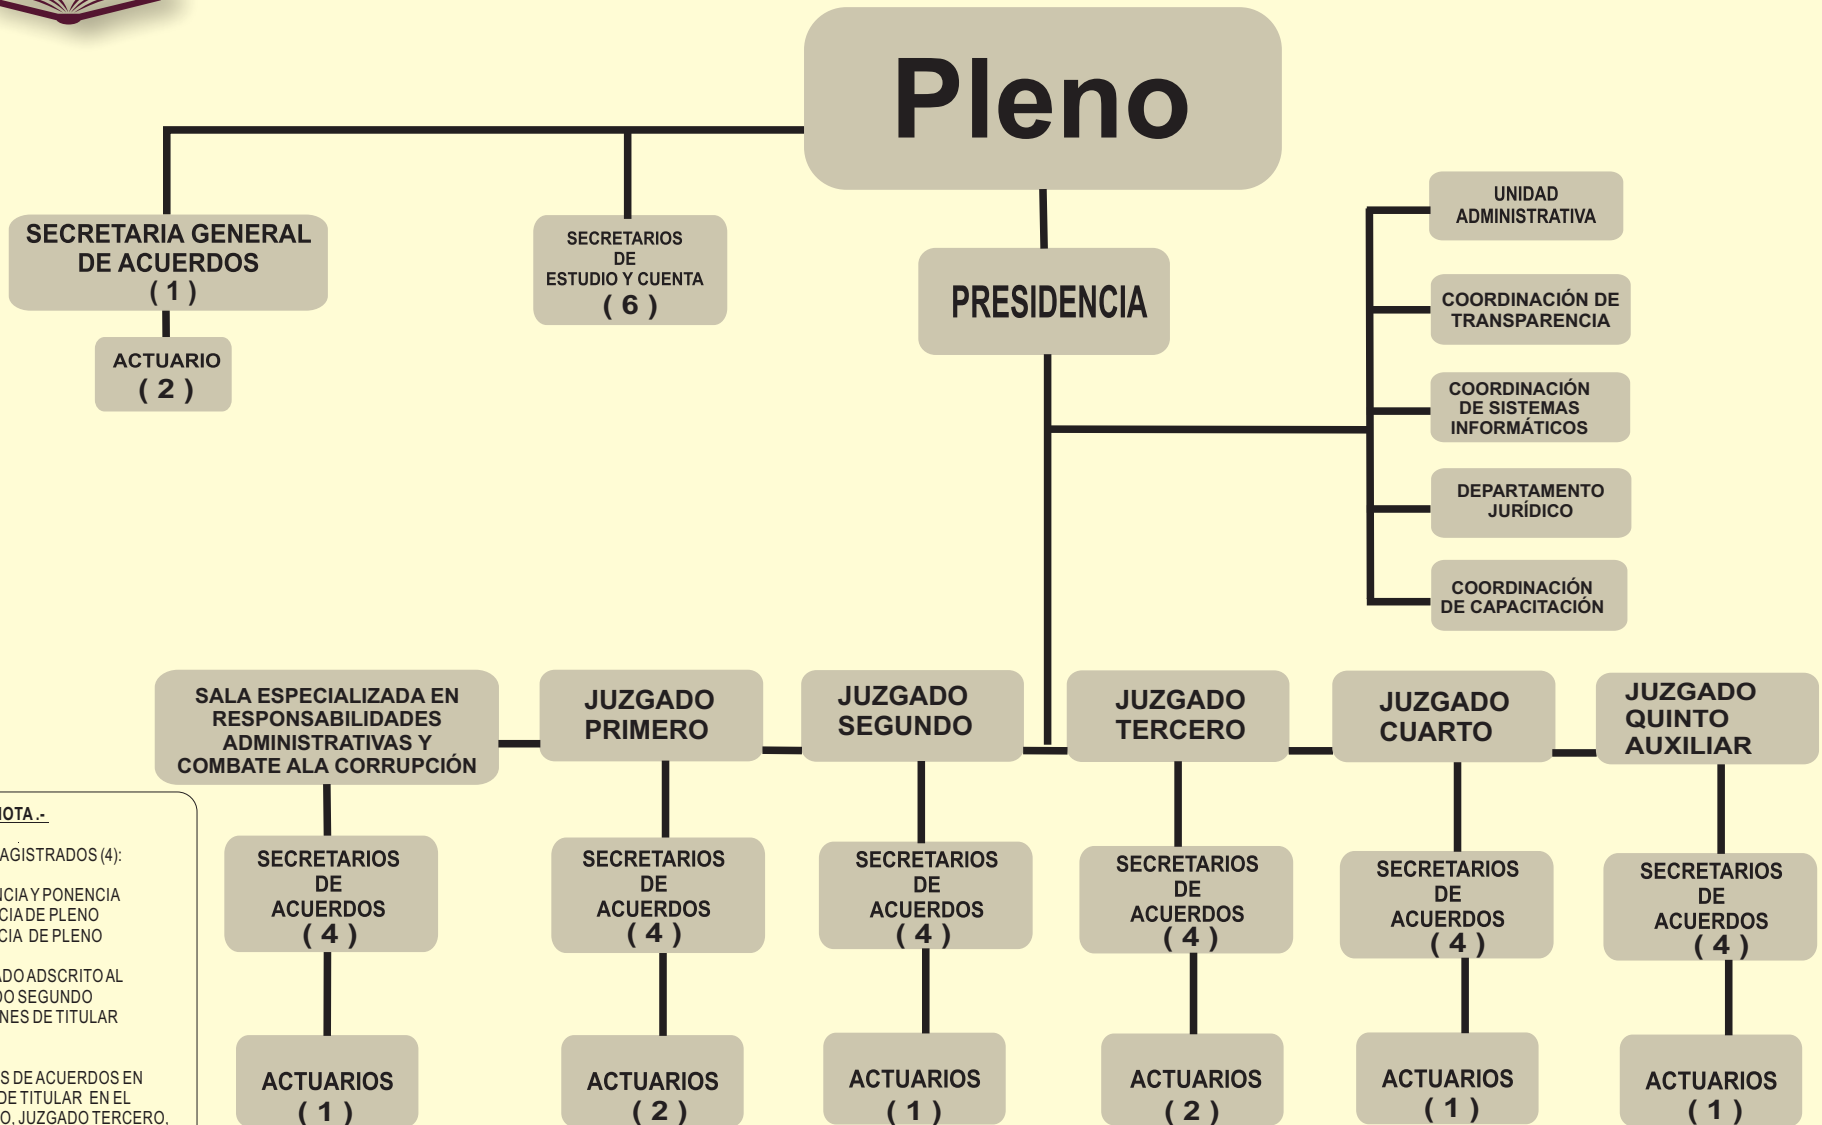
Pleno

SECRETARIA GENERAL DE ACUERDOS ( 1 )

ACTUARIO ( 2 )

SECRETARIOS DE ESTUDIO Y CUENTA ( 6 )

PRESIDENCIA

UNIDAD ADMINISTRATIVA

COORDINACIÓN DE TRANSPARENCIA

COORDINACIÓN DE SISTEMAS INFORMÁTICOS

DEPARTAMENTO JURÍDICO

COORDINACIÓN DE CAPACITACIÓN

SALA ESPECIALIZADA EN RESPONSABILIDADES ADMINISTRATIVAS Y COMBATE ALA CORRUPCIÓN

JUZGADO PRIMERO

JUZGADO SEGUNDO

JUZGADO TERCERO

JUZGADO CUARTO

JUZGADO QUINTO AUXILIAR

SECRETARIOS DE ACUERDOS ( 4 )

SECRETARIOS DE ACUERDOS ( 4 )

SECRETARIOS DE ACUERDOS ( 4 )

SECRETARIOS DE ACUERDOS ( 4 )

SECRETARIOS DE ACUERDOS ( 4 )

SECRETARIOS DE ACUERDOS ( 4 )

ACTUARIOS ( 1 )

ACTUARIOS ( 2 )

ACTUARIOS ( 1 )

ACTUARIOS ( 2 )

ACTUARIOS ( 1 )

ACTUARIOS ( 1 )

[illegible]OTA.-

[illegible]AGISTRADOS (4):

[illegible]CIA Y PONENCIA
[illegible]CIA DE PLENO
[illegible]CIA DE PLENO

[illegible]ADO ADSCRITO AL
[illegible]DO SEGUNDO
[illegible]NES DE TITULAR

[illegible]S DE ACUERDOS EN
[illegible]DE TITULAR EN EL
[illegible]O, JUZGADO TERCERO,